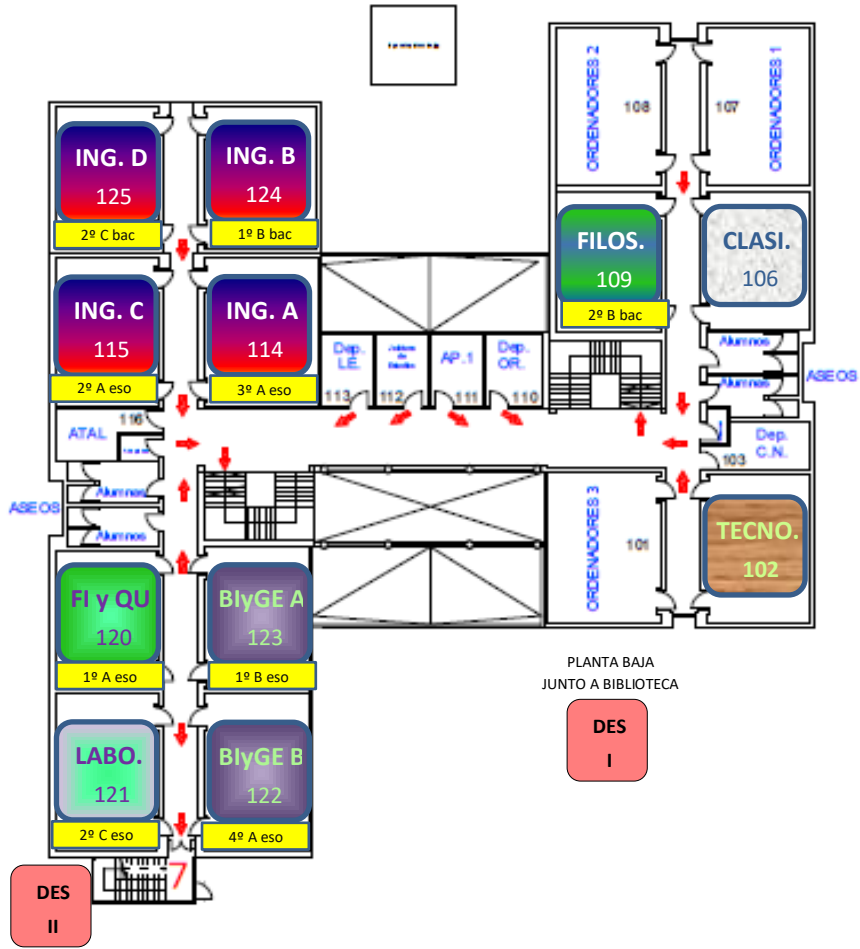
ING. D
125
2º C bac

ING. B
124
1º B bac

ING. C
115
2º A eso

ING. A
114
3º A eso

ORDENADORES 2
108

ORDENADORES 1
107

FILOS.
109
2º B bac

CLASI.
106

Dep. LE.
113

Jefatura de Estudios
112

AP. 1
111

Dep. OR.
110

Alumnos
Alumnos
ASEOS

116
ATAL

Dep. C.N.
103

ASEOS
Alumnos
Alumnos

ORDENADORES 3
101

TECNO.
102

FI y QU
120
1º A eso

BIyGE A
123
1º B eso

PLANTA BAJA
JUNTO A BIBLIOTECA

DES
I

LABO.
121
2º C eso

BIyGE B
122
4º A eso

7

DES
II